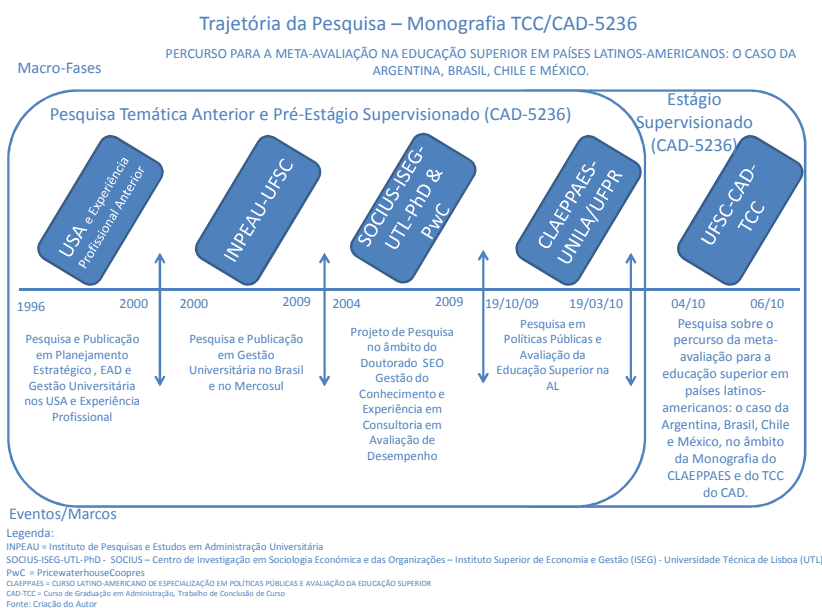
Trajetória da Pesquisa – Monografia TCC/CAD-5236

PERCURSO PARA A META-AVALIAÇÃO NA EDUCAÇÃO SUPERIOR EM PAÍSES LATINOS-AMERICANOS: O CASO DA ARGENTINA, BRASIL, CHILE E MÉXICO.

Macro-Fases

Pesquisa Temática Anterior e Pré-Estágio Supervisionado (CAD-5236)

Estágio Supervisionado (CAD-5236)

USA e Experiência Profissional Anterior

INPEAU-UFSC

SOCIUS-ISEG-UTL-PhD & PwC

CLAEPPAES-UNILA/UFPR

UFSC-CAD-TCC

1996 2000

2000 2009

2004 2009

19/10/09 19/03/10

04/10 06/10

Pesquisa e Publicação em Planejamento Estratégico , EAD e Gestão Universitária nos USA e Experiência Profissional

Pesquisa e Publicação em Gestão Universitária no Brasil e no Mercosul

Projeto de Pesquisa no âmbito do Doutorado SEO Gestão do Conhecimento e Experiência em Consultoria em Avaliação de Desempenho

Pesquisa em Políticas Públicas e Avaliação da Educação Superior na AL

Pesquisa sobre o percurso da meta-avaliação para a educação superior em países latinos-americanos: o caso da Argentina, Brasil, Chile e México, no âmbito da Monografia do CLAEPPAES e do TCC do CAD.

Eventos/Marcos

Legenda:
INPEAU = Instituto de Pesquisas e Estudos em Administração Universitária
SOCIUS-ISEG-UTL-PhD - SOCIUS – Centro de Investigação em Sociologia Económica e das Organizações – Instituto Superior de Economia e Gestão (ISEG) - Universidade Técnica de Lisboa (UTL)
PwC = PricewaterhouseCoopres
CLAEPPAES = CURSO LATINO-AMERICANO DE ESPECIALIZAÇÃO EM POLÍTICAS PÚBLICAS E AVALIAÇÃO DA EDUCAÇÃO SUPERIOR
CAD-TCC = Curso de Graduação em Administração, Trabalho de Conclusão de Curso
Fonte: Criação do Autor